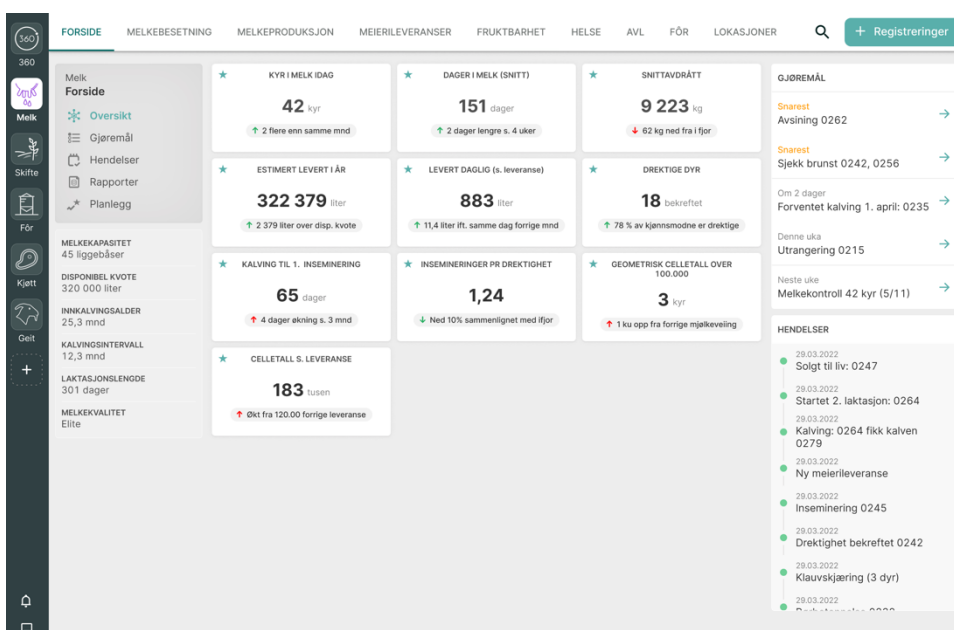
360
360
Melk
Skifte
Fôr
Kjøtt
Geit
+

FORSIDE MELKEBESETNING MELKEPRODUKSJON MEIERILEVERANSER FRUKTBARHET HELSE AVL FÔR LOKASJONER
+ Registreringer

Melk
Forside
Oversikt
Gjøremål
Hendelser
Rapporter
Planlegg

MELKEKAPASITET
45 liggebåser
DISPONIBEL KVOTE
320 000 liter
INNKALVINGSALDER
25,3 mnd
KALVINGSINTERVALL
12,3 mnd
LAKTASJONSLENGDE
301 dager
MELKEKVALITET
Elite

KYR I MELK IDAG
42 kyr
2 flere enn samme mnd

DAGER I MELK (SNITT)
151 dager
2 dager lengre s. 4 uker

SNITTAVDRÅTT
9 223 kg
62 kg ned fra i fjor

ESTIMERT LEVERT I ÅR
322 379 liter
2 379 liter over disp. kvote

LEVERT DAGLIG (s. leveranse)
883 liter
11,4 liter ift. samme dag forrige mnd

DREKTIGE DYR
18 bekreftet
78 % av kjønnsmodne er drektige

KALVING TIL 1. INSEMINERING
65 dager
4 dager økning s. 3 mnd

INSEMINERINGER PR DREKTIGHET
1,24
Ned 10% sammenlignet med ifjor

GEOMETRISK CELLETALL OVER 100.000
3 kyr
1 ku opp fra forrige mjølkeveiing

CELLETALL S. LEVERANSE
183 tusen
Økt fra 120.00 forrige leveranse

GJØREMÅL
Snarest
Avsining 0262
Snarest
Sjekk brunst 0242, 0256
Om 2 dager
Forventet kalving 1. april: 0235
Denne uka
Utrangering 0215
Neste uke
Melkekontroll 42 kyr (5/11)

HENDELSER
29.03.2022
Solgt til liv: 0247
29.03.2022
Startet 2. laktasjon: 0264
29.03.2022
Kalving: 0264 fikk kalven 0279
29.03.2022
Ny meierileveranse
29.03.2022
Inseminering 0245
29.03.2022
Drektighet bekreftet 0242
29.03.2022
Klauvskjæring (3 dyr)
29.03.2022
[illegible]